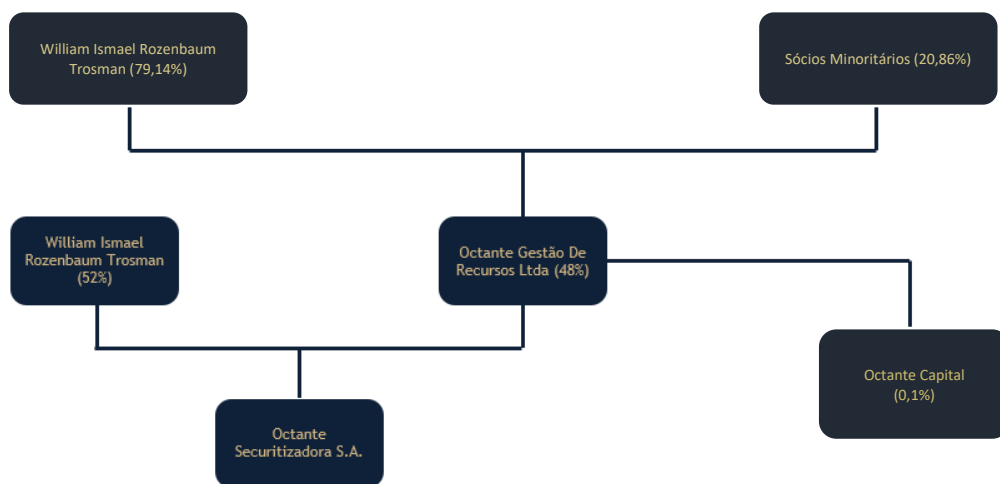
William Ismael Rozenbaum Trosman (79,14%)

Sócios Minoritários (20,86%)

William Ismael Rozenbaum Trosman (52%)

Octante Gestão De Recursos Ltda (48%)

Octante Capital (0,1%)

Octante Securitizadora S.A.